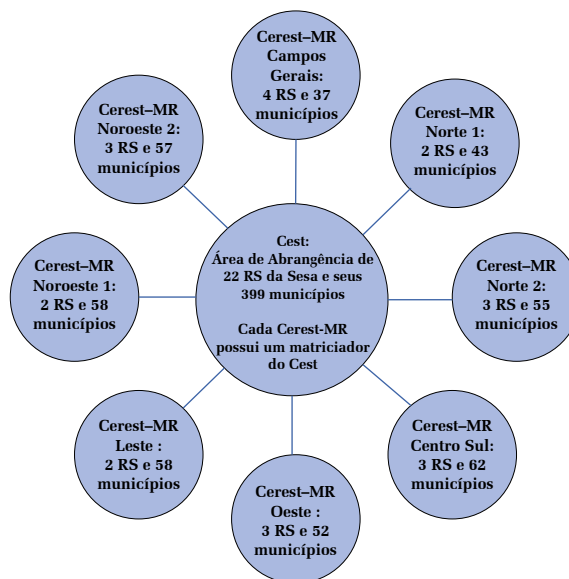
Cerest–MR
Campos
Gerais:
4 RS e 37
municípios

Cerest–MR
Noroeste 2:
3 RS e 57
municípios

Cerest–MR
Norte 1:
2 RS e 43
municípios

Cerest:
Área de Abrangência de
22 RS da Sesa e seus
399 municípios

Cada Cerest-MR
possui um matriciador
do Cest

Cerest–MR
Noroeste 1:
2 RS e 58
municípios

Cerest–MR
Norte 2:
3 RS e 55
municípios

Cerest–MR
Leste :
2 RS e 58
municípios

Cerest–MR
Centro Sul:
3 RS e 62
municípios

Cerest–MR
Oeste :
3 RS e 52
municípios